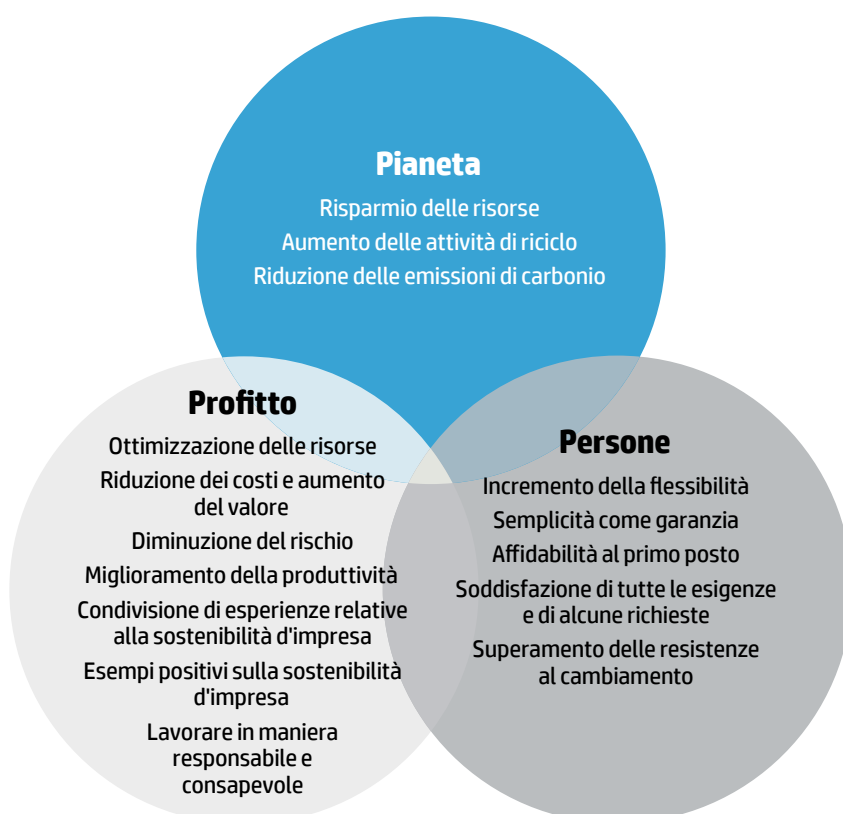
Pianeta
Risparmio delle risorse
Aumento delle attività di riciclo
Riduzione delle emissioni di carbonio

Profitto
Ottimizzazione delle risorse
Riduzione dei costi e aumento del valore
Diminuzione del rischio
Miglioramento della produttività
Condivisione di esperienze relative alla sostenibilità d'impresa
Esempi positivi sulla sostenibilità d'impresa
Lavorare in maniera responsabile e consapevole

Persone
Incremento della flessibilità
Semplicità come garanzia
Affidabilità al primo posto
Soddisfazione di tutte le esigenze e di alcune richieste
Superamento delle resistenze al cambiamento